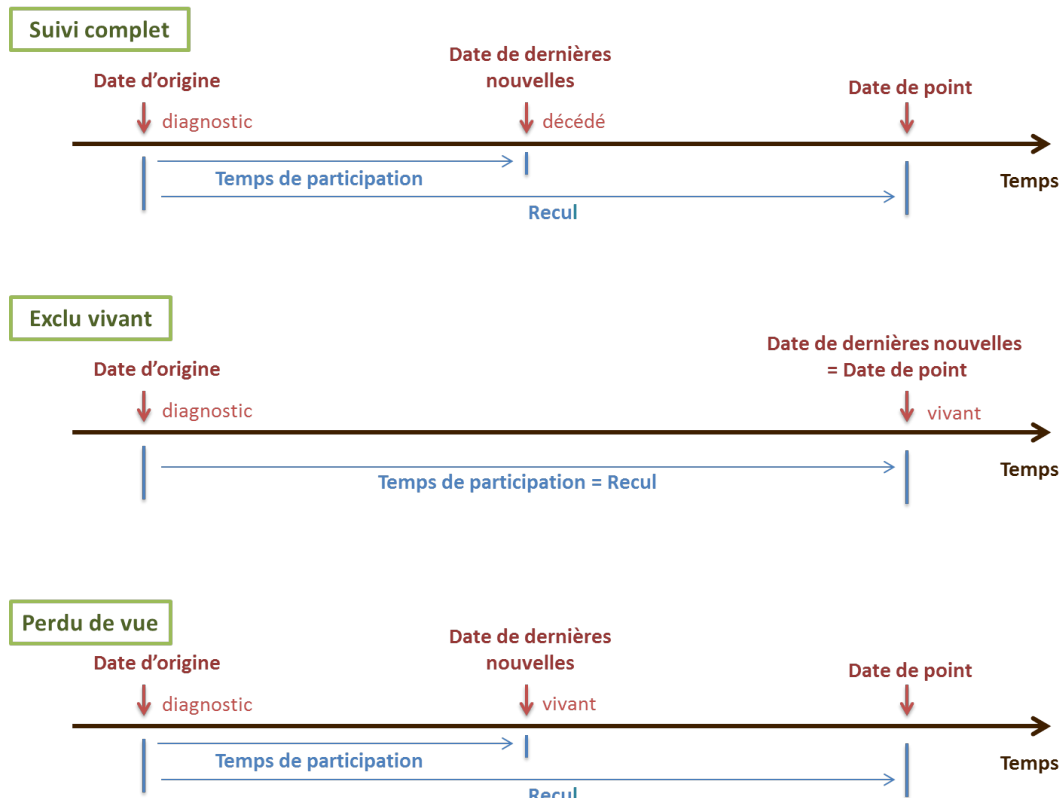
Suivi complet

Date d’origine

Date de dernières nouvelles

Date de point

diagnostic

décédé

Temps de participation

Temps

Recul

Exclu vivant

Date d’origine

Date de dernières nouvelles = Date de point

diagnostic

vivant

Temps

Temps de participation = Recul

Perdu de vue

Date d’origine

Date de dernières nouvelles

Date de point

diagnostic

vivant

Temps de participation

Temps

Recul